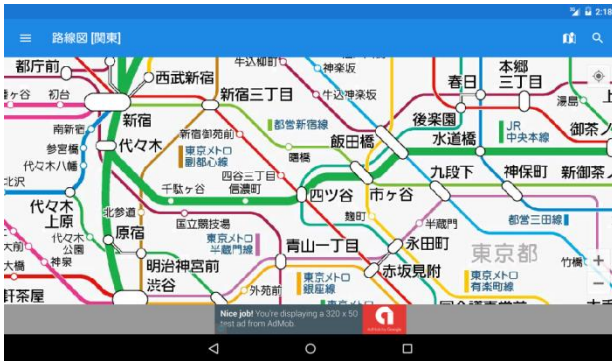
2:18
路線図 [関東]
都庁前
西武新宿
牛込柳町
神楽坂
本郷三丁目
春日
新宿三丁目
牛込神楽坂
湯島
初台
後楽園
南新宿
新宿
新宿御苑前
都営新宿線
飯田橋
水道橋
JR 中央本線
御茶ノ水
参宮橋
代々木
東京メトロ 副都心線
曙橋
代々木八幡
四谷三丁目
九段下
神保町
新御茶ノ水
北沢
千駄ヶ谷
信濃町
四ツ谷
市ヶ谷
代々木上原
北参道
麹町
半蔵門
都営三田線
国立競技場
代々木公園
原宿
東京メトロ 半蔵門線
青山一丁目
永田町
東京都
神泉
明治神宮前
赤坂見附
竹橋
東京メトロ 銀座線
東京メトロ 有楽町線
渋谷
外苑前
駒場東大前
Nice job! You're displaying a 320 x 50 test ad from AdMob.